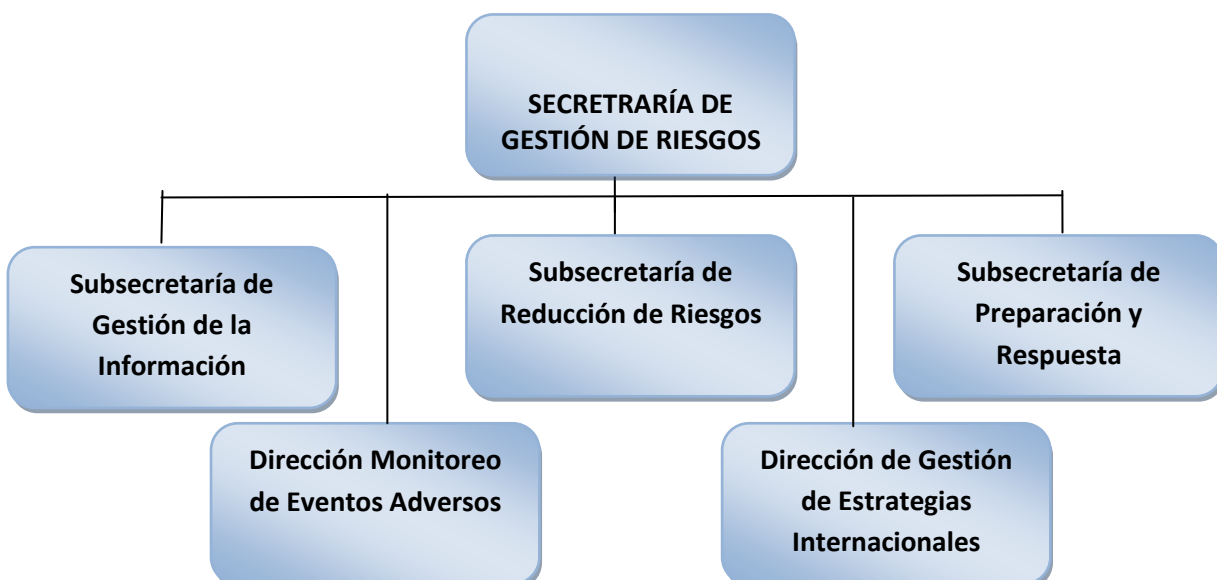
SECRETRARÍA DE GESTIÓN DE RIESGOS

Subsecretaría de Gestión de la Información

Subsecretaría de Reducción de Riesgos

Subsecretaría de Preparación y Respuesta

Dirección Monitoreo de Eventos Adversos

Dirección de Gestión de Estrategias Internacionales